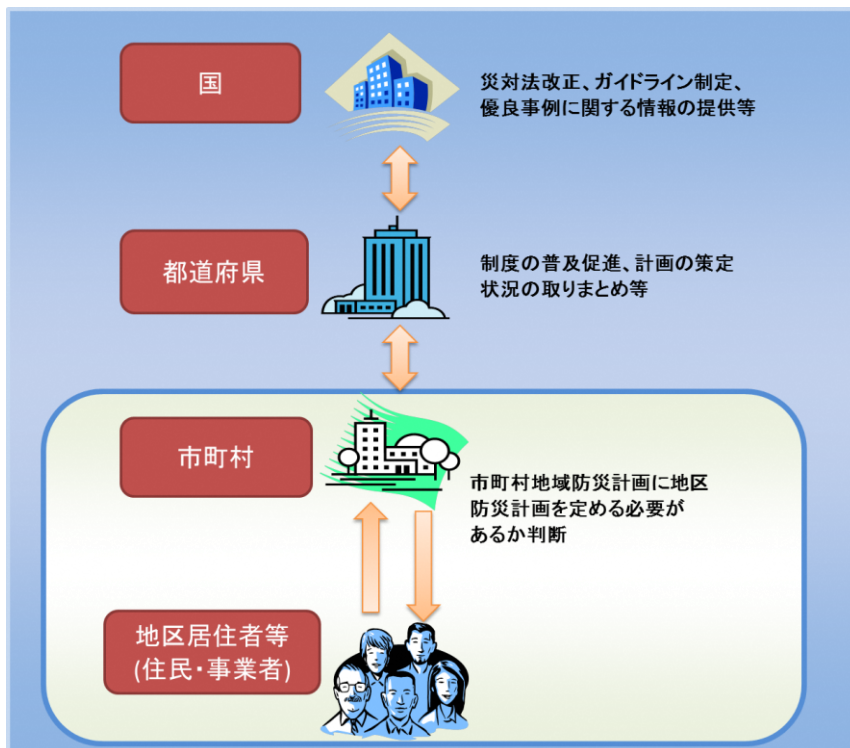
国

災対法改正、ガイドライン制定、優良事例に関する情報の提供等

都道府県

制度の普及促進、計画の策定状況の取りまとめ等

市町村

市町村地域防災計画に地区防災計画を定める必要があるか判断

地区居住者等
(住民・事業者)